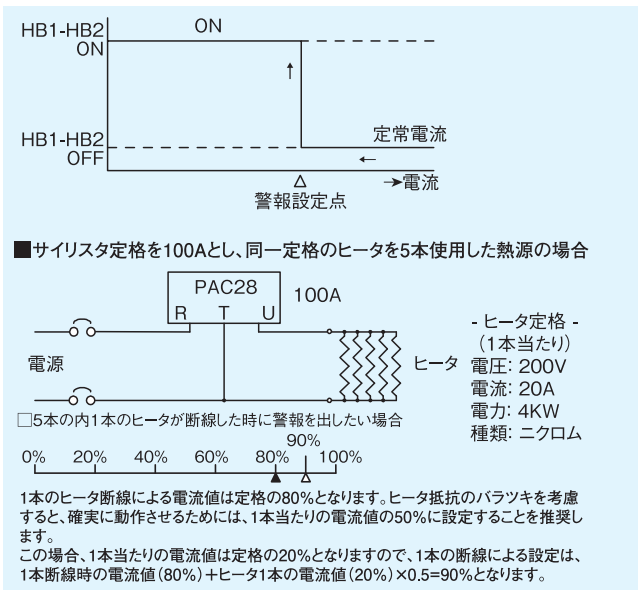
HB1-HB2
ON

ON

HB1-HB2
OFF

定常電流

→電流

警報設定点

■サイリスタ定格を100Aとし、同一定格のヒータを5本使用した熱源の場合

PAC28

R T U

100A

電源

ヒータ

- ヒータ定格 -
（1本当たり）
電圧: 200V
電流: 20A
電力: 4KW
種類: ニクロム

□5本の内1本のヒータが断線した時に警報を出したい場合

90%

0% 20% 40% 60% 80% 100%

1本のヒータ断線による電流値は定格の80%となります。ヒータ抵抗のバラツキを考慮すると、確実に動作させるためには、1本当たりの電流値の50%に設定することを推奨します。
この場合、1本当たりの電流値は定格の20%となりますので、1本の断線による設定は、1本断線時の電流値（80%）＋ヒータ1本の電流値（20%）×0.5=90%となります。